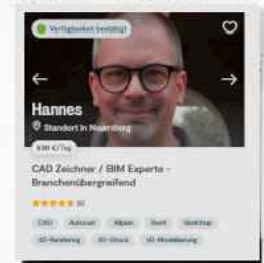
Verfügbarkeit bestätigt

Hannes

Standort in Nuernberg

930 €/Tag

CAD Zeichner / BIM Experte - Branchenübergreifend

★★★★★ (6)

CAD Autocad Allplan Revit Sketchup 3D-Rendering 3D-Druck 3D-Modellierung